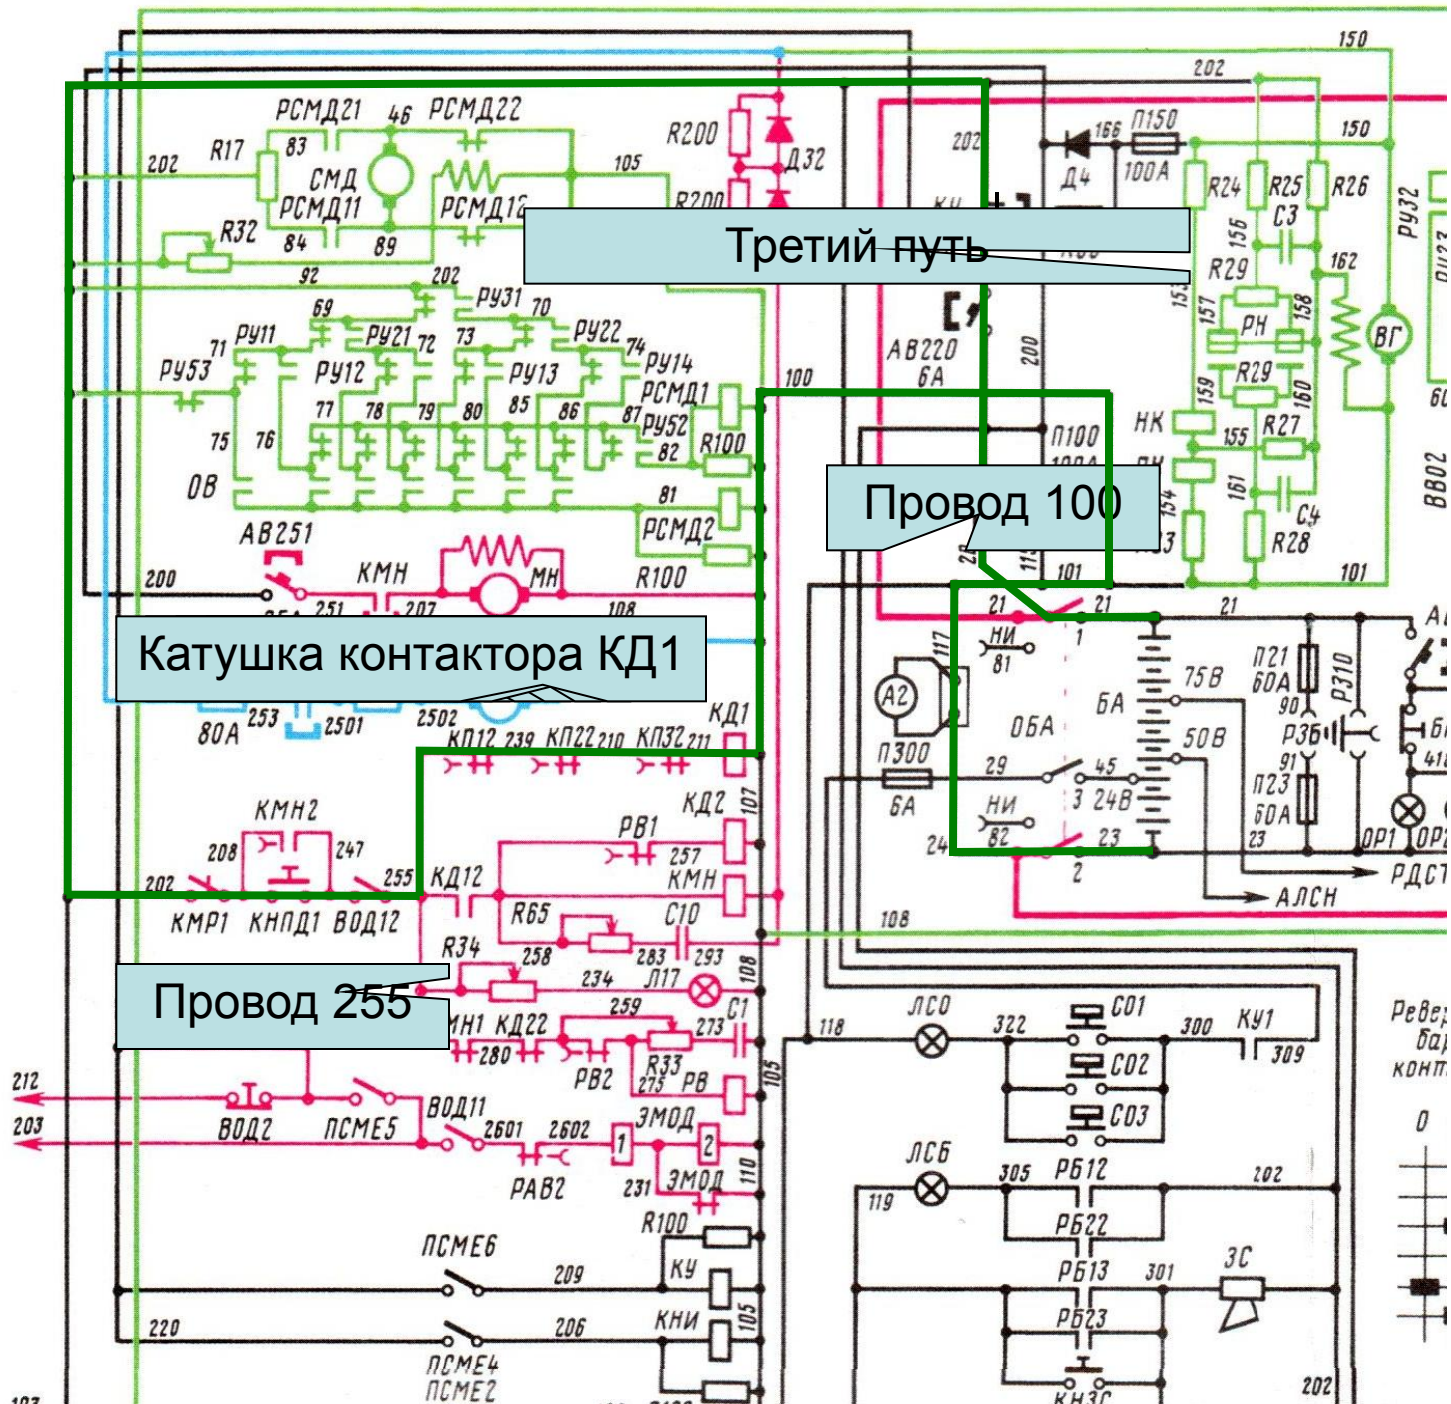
Третий путь

Провод 100

Катушка контактора КД1

Провод 255

150
202
150
РСМД21 46 РСМД22
R17 83
СМД
202 РСМД11 РСМД12
R32 84 89
105
R200
Д32
R200
202
166 П150
Д4 100А
R24 R25 R26
С3
РУ32
156
R29
162
92 202
РУ31 70
69
РУ21 72 73
РУ22 74
РУ14
71 РУ11
РУ53 РУ12 РУ13
77 78 79 80 85 86 87
РСМД1
РУ52
75 76 82
R100
ОВ
81
РСМД2
АВ251
200 КМН МН R100
251 207 108
100
АВ220
6А
200
П100
НК
155 R27
РН
R29
159 160
157 158
153
154
161
С4
R28
101 101
21 21 21
НИ 81
1
117
А2
П300 6А
ОБА
БА
75В
50В
29 45
3 24В
НИ 82
24 23
2
П21 60А
90
Р310
Р36
91
П23 60А
23
ОР1 ОР2
АЛСН
РДСТ
ВВ02
60
80А 253 2501 2502
КП12 239 КП22 210 КП32 211 КД1
КМН2
208 247
202 255
КМР1 КНПД1 ВОД12
КД12
КД2
107
РВ1
257
КМН
R65
С10
108
R34
258
283 293
234 Л17
108
259
КН1 КД22
280
273 С1
R33
РВ2
275 РВ
105
212
203
ВОД2 ПСМЕ5
ВОД11
2601 2602
РАВ2
ЭМОД
1 2
231 ЭМОД
110
R100
ПСМЕ6
209 КУ
220 206 КНИ
105
ПСМЕ4
ПСМЕ2
118
ЛСО
322 СО1 300 КУ1
309
СО2
СО3
ЛСБ
119
305 РБ12 202
РБ22
РБ13 301 ЗС
РБ23
КНЗС
202
Ревер
бар
конт
0